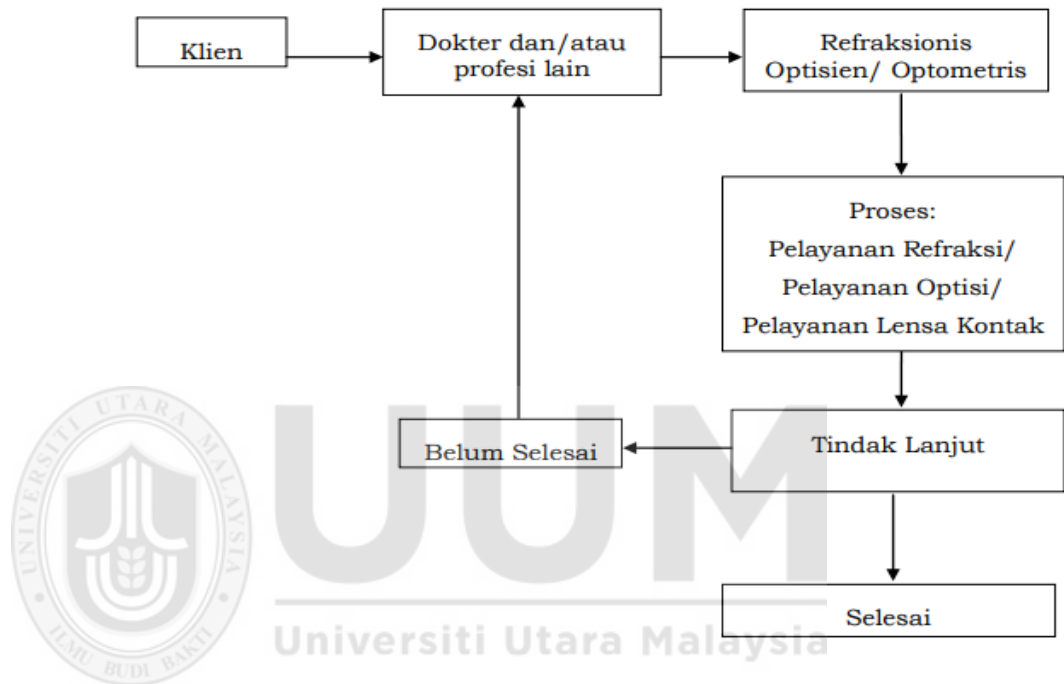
Klien

Dokter dan/atau profesi lain

Refraksionis Optisien/ Optometris

Proses:
Pelayanan Refraksi/
Pelayanan Optisi/
Pelayanan Lensa Kontak

Tindak Lanjut

Belum Selesai

Selesai

UNIVERSITI UTARA MALAYSIA

ILMU BUDI BAKTI

UUM

Universiti Utara Malaysia